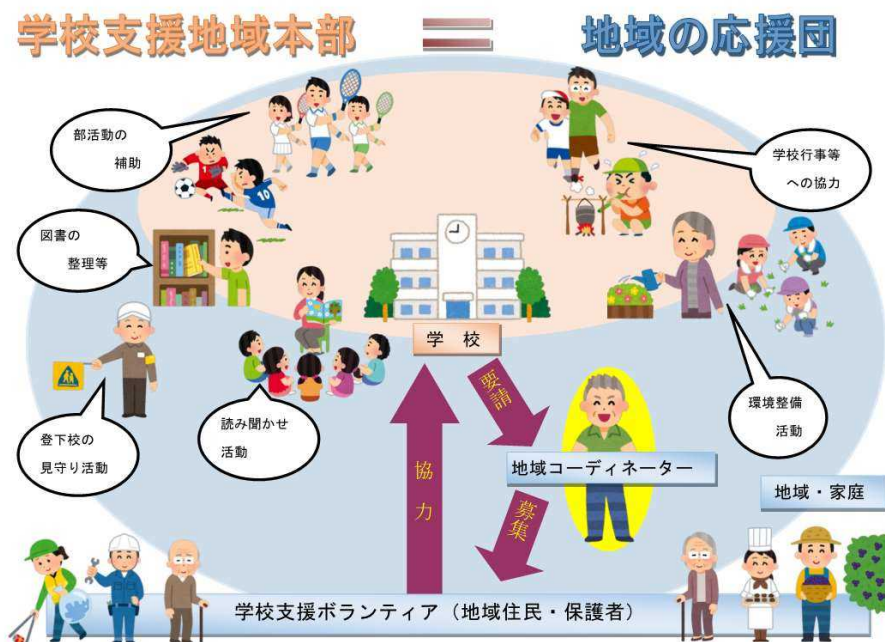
学校支援地域本部 ＝ 地域の応援団

部活動の補助

学校行事等への協力

図書の整理等

学校

登下校の見守り活動

読み聞かせ活動

要請

環境整備活動

協力

地域コーディネーター

募集

地域・家庭

学校支援ボランティア（地域住民・保護者）